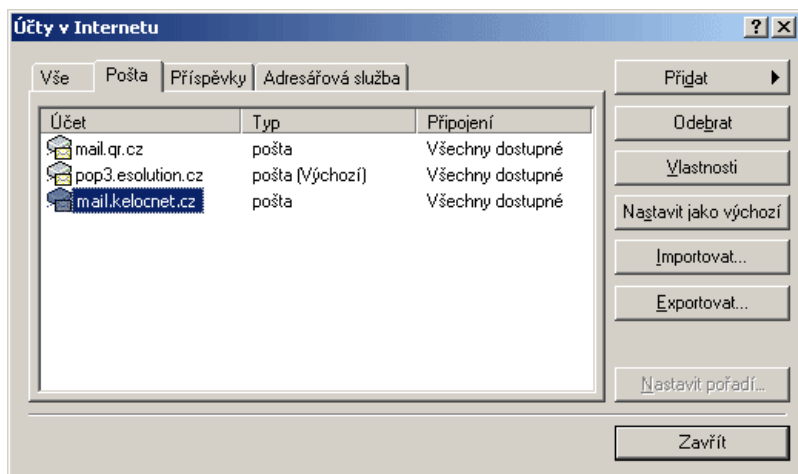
Účty v Internetu

?
X

Vše
Pošta
Příspěvky
Adresářová služba

| Účet | Typ | Připojení |
|---|---|---|
| mail.qr.cz | pošta | Všechny dostupné |
| pop3.esolution.cz | pošta (Výchozí) | Všechny dostupné |
| mail.kelocnet.cz | pošta | Všechny dostupné |

Přidat
Odebrat
Vlastnosti
Nastavit jako výchozí
Importovat...
Exportovat...
Nastavit pořadí...
Zavřít